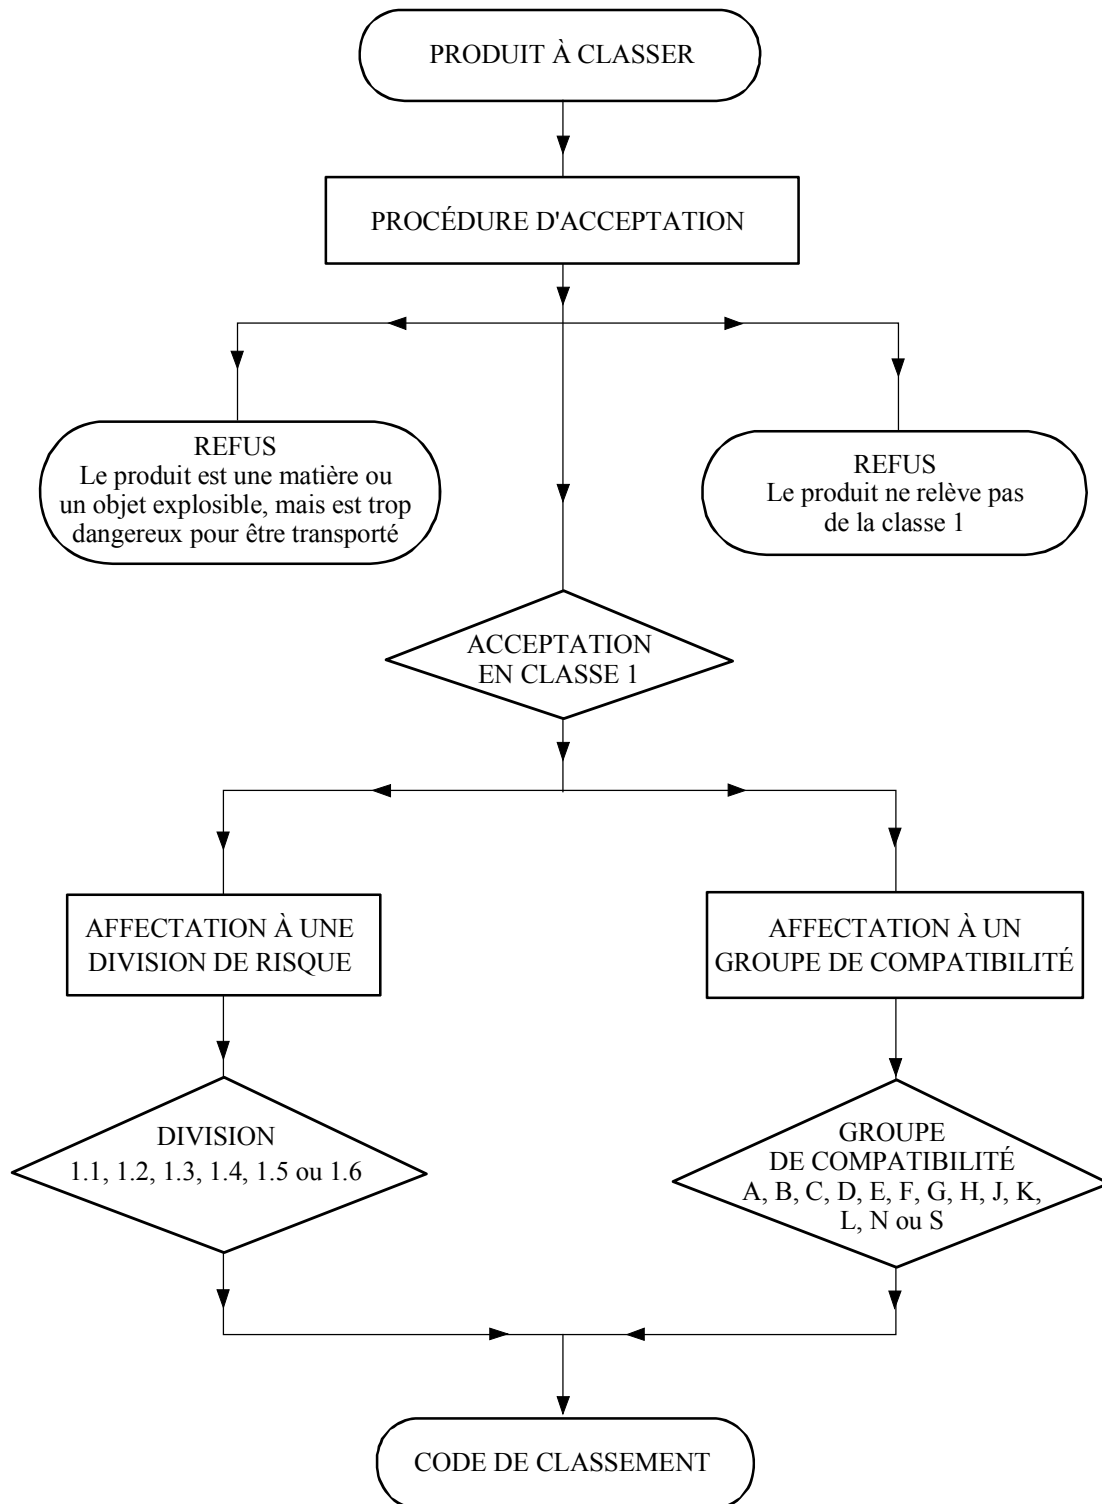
PRODUIT À CLASSER

PROCÉDURE D'ACCEPTATION

REFUS
Le produit est une matière ou un objet explosible, mais est trop dangereux pour être transporté

REFUS
Le produit ne relève pas de la classe 1

ACCEPTATION EN CLASSE 1

AFFECTATION À UNE DIVISION DE RISQUE

AFFECTATION À UN GROUPE DE COMPATIBILITÉ

DIVISION
1.1, 1.2, 1.3, 1.4, 1.5 ou 1.6

GROUPE DE COMPATIBILITÉ
A, B, C, D, E, F, G, H, J, K, L, N ou S

CODE DE CLASSEMENT